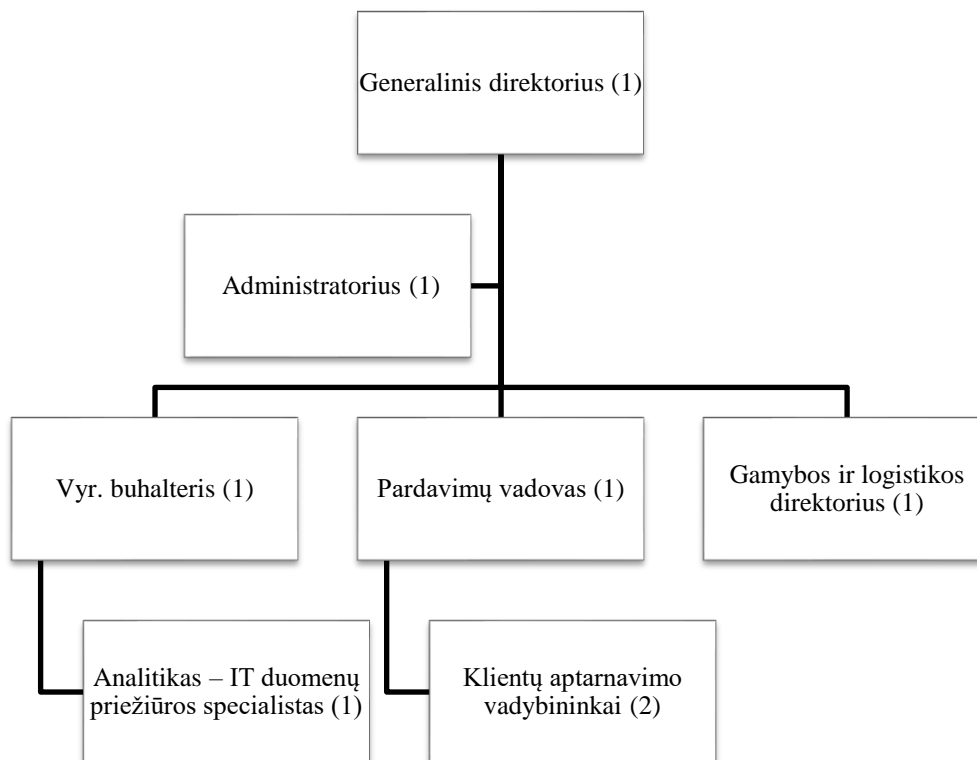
Generalinis direktorius (1)

Administratorius (1)

Vyr. buhalteris (1)

Pardavimų vadovas (1)

Gamybos ir logistikos direktorius (1)

Analitikas – IT duomenų priežiūros specialistas (1)

Klientų aptarnavimo vadybininkai (2)